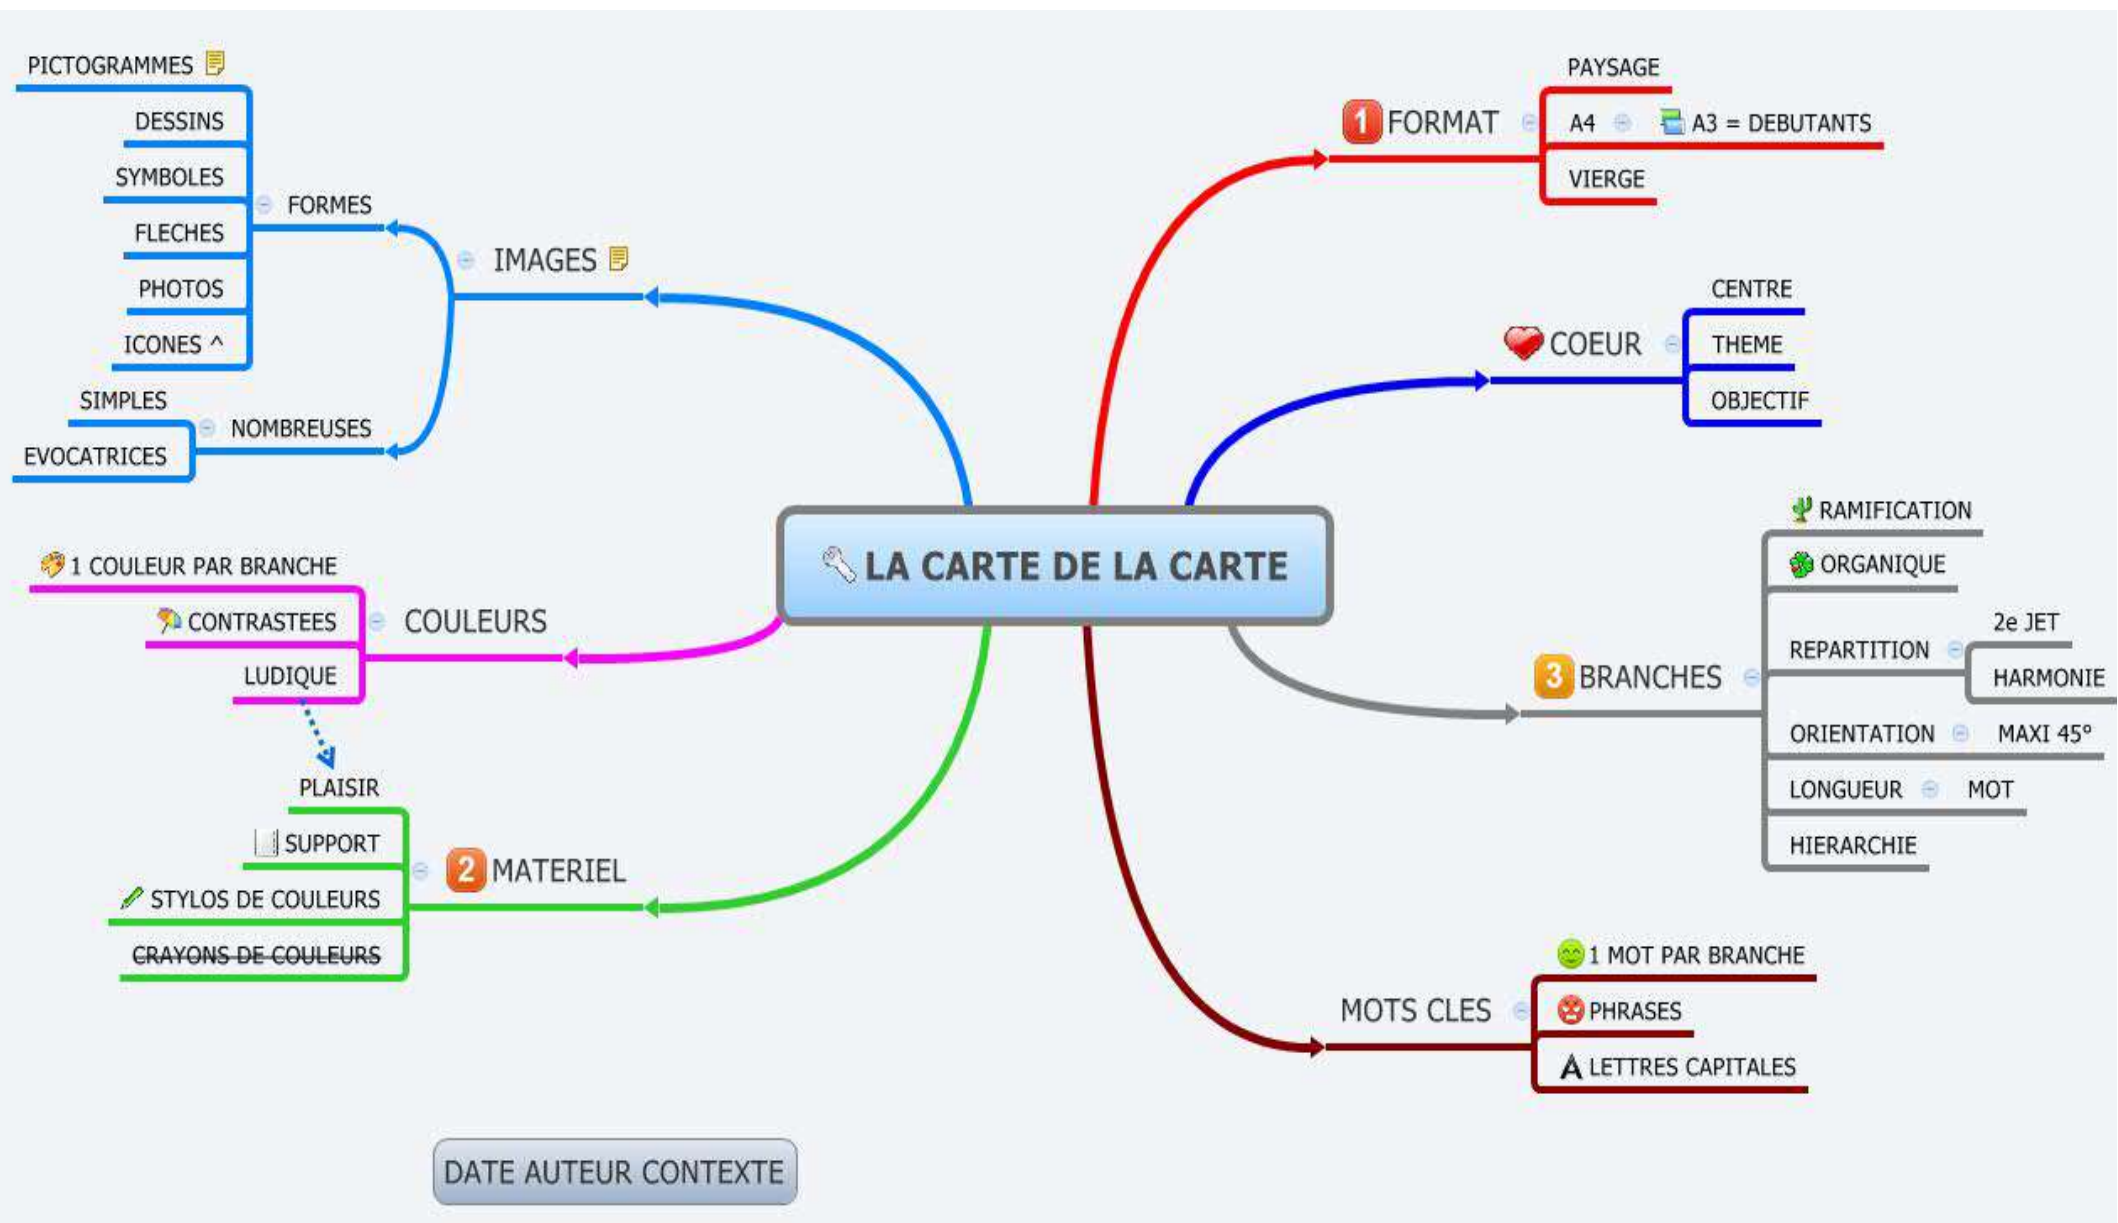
LA CARTE DE LA CARTE

1 FORMAT
PAYSAGE
A4
A3 = DEBUTANTS
VIERGE

COEUR
CENTRE
THEME
OBJECTIF

3 BRANCHES
RAMIFICATION
ORGANIQUE
REPARTITION
2e JET
HARMONIE
ORIENTATION
MAXI 45°
LONGUEUR
MOT
HIERARCHIE

MOTS CLES
1 MOT PAR BRANCHE
PHRASES
LETTRES CAPITALES

IMAGES
FORMES
PICTOGRAMMES
DESSINS
SYMBOLES
FLECHES
PHOTOS
ICONES ^
NOMBREUSES
SIMPLES
EVOCATRICES

COULEURS
1 COULEUR PAR BRANCHE
CONTRASTEES
LUDIQUE

2 MATERIEL
PLAISIR
SUPPORT
STYLOS DE COULEURS
~~CRAYONS DE COULEURS~~

DATE AUTEUR CONTEXTE